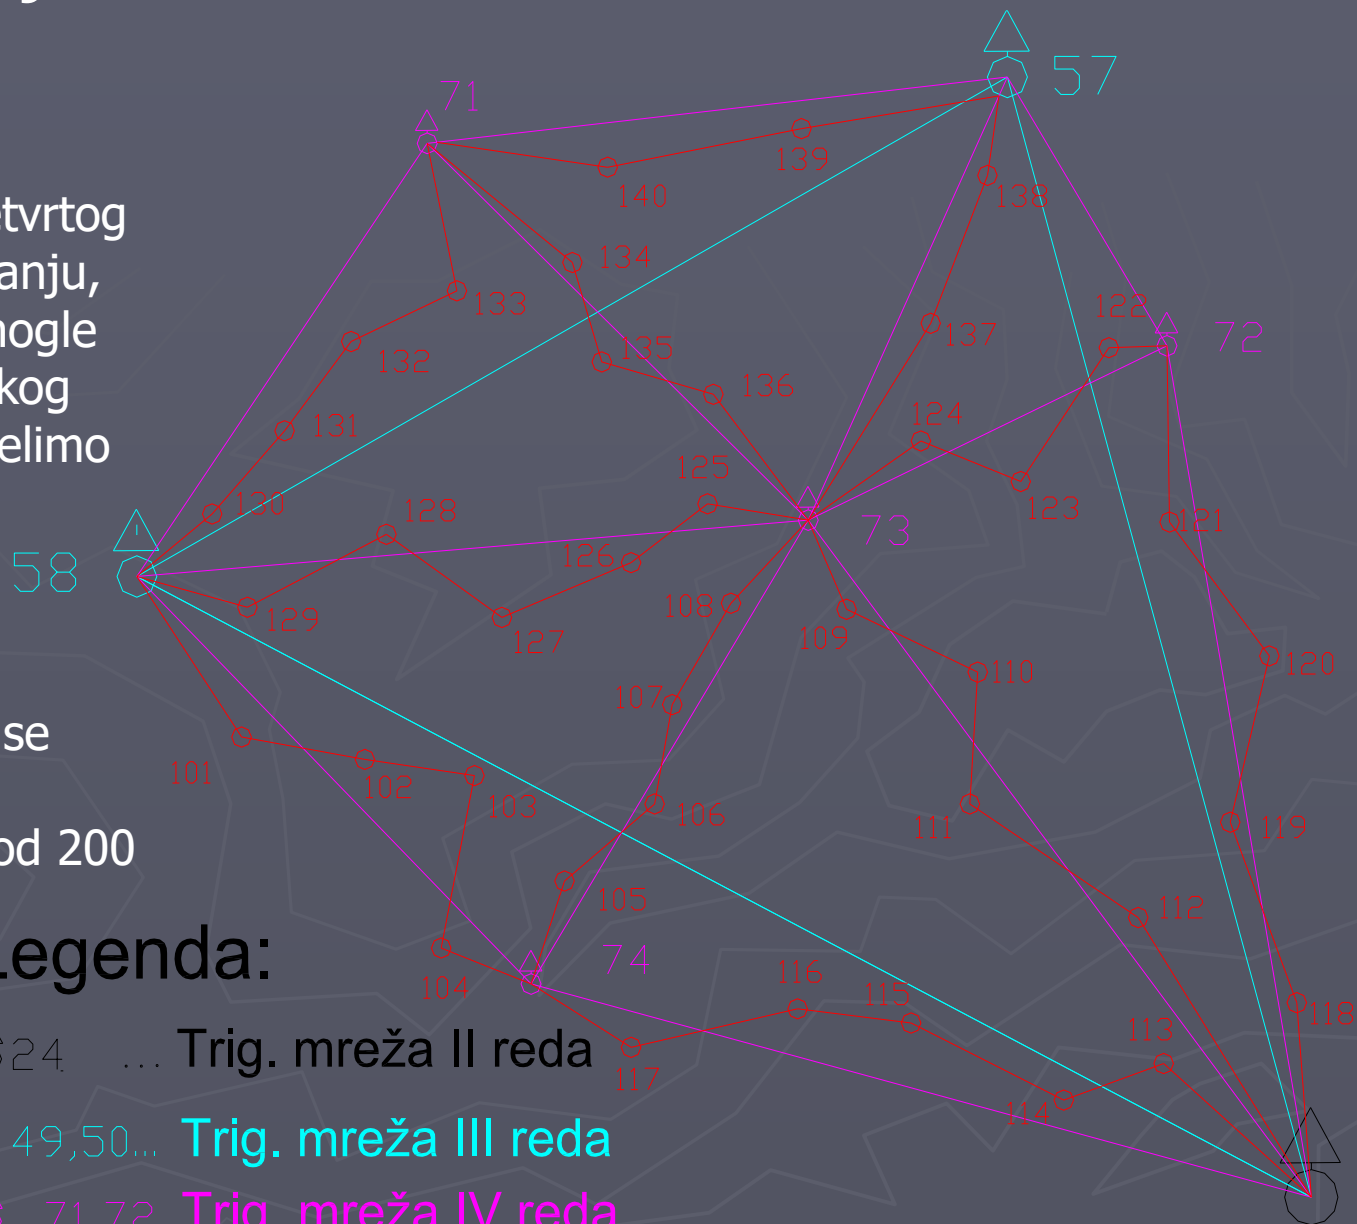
etvrtog
anju,
nogle
kog
elimo

se

od 200

Legenda:

24 ... Trig. mreža II reda
49,50... Trig. mreža III reda
71,72 Trig. mreža IV reda

57
71
72
73
74
58
139
140
138
134
133
122
137
132
135
136
124
131
125
123
130
128
121
126
108
109
129
127
110
120
107
101
102
103
106
111
119
105
112
104
116
115
118
113
117
114